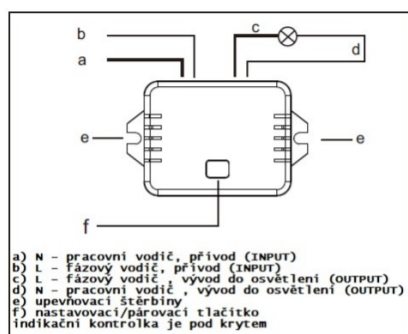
b
a
c
d
e
e
f

a) N – pracovní vodič, přívod (INPUT)
b) L – fázový vodič, přívod (INPUT)
c) L – fázový vodič , vývod do osvětlení (OUTPUT)
d) N – pracovní vodič , vývod do osvětlení (OUTPUT)
e) upevňovací štěrbiny
f) nastavovací/párovací tlačítko
indikační kontrolka je pod krytem